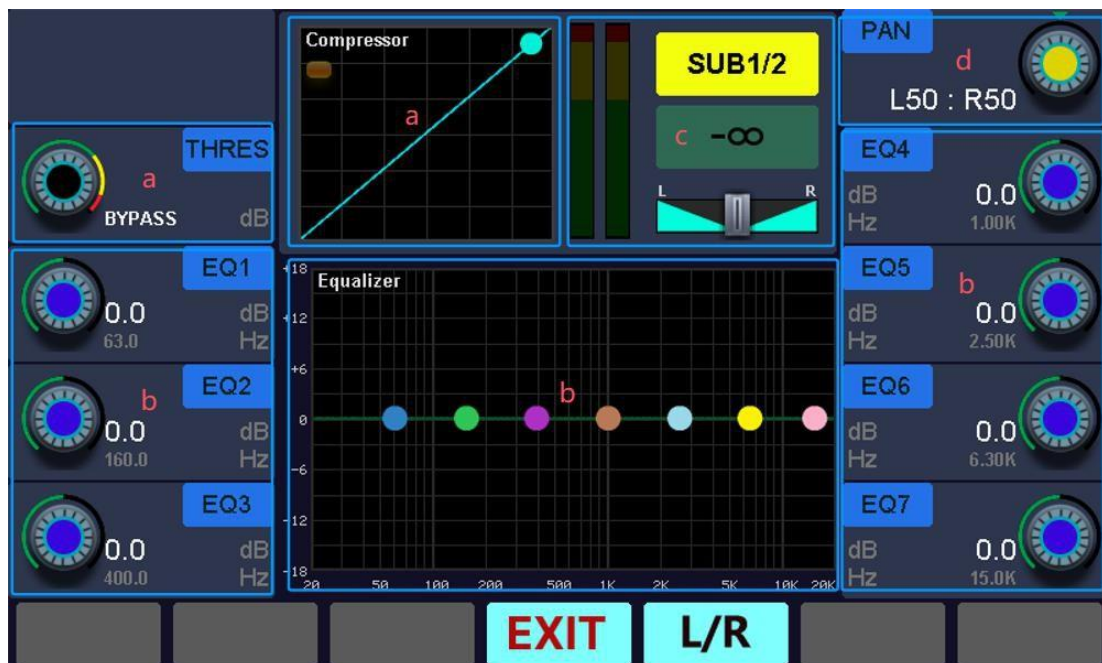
Compressor

a

SUB1/2

c -∞

L R

PAN

d

L50 : R50

THRES

a

BYPASS dB

EQ1

0.0 dB
63.0 Hz

EQ2

b

0.0 dB
160.0 Hz

EQ3

0.0 dB
400.0 Hz

Equalizer

18
12
+6
0
-6
-12
-18

b

20 50 100 200 500 1K 2K 5K 10K 20K

EQ4

dB 0.0
Hz 1.00K

EQ5

b

dB 0.0
Hz 2.50K

EQ6

dB 0.0
Hz 6.30K

EQ7

dB 0.0
Hz 15.0K

EXIT

L/R